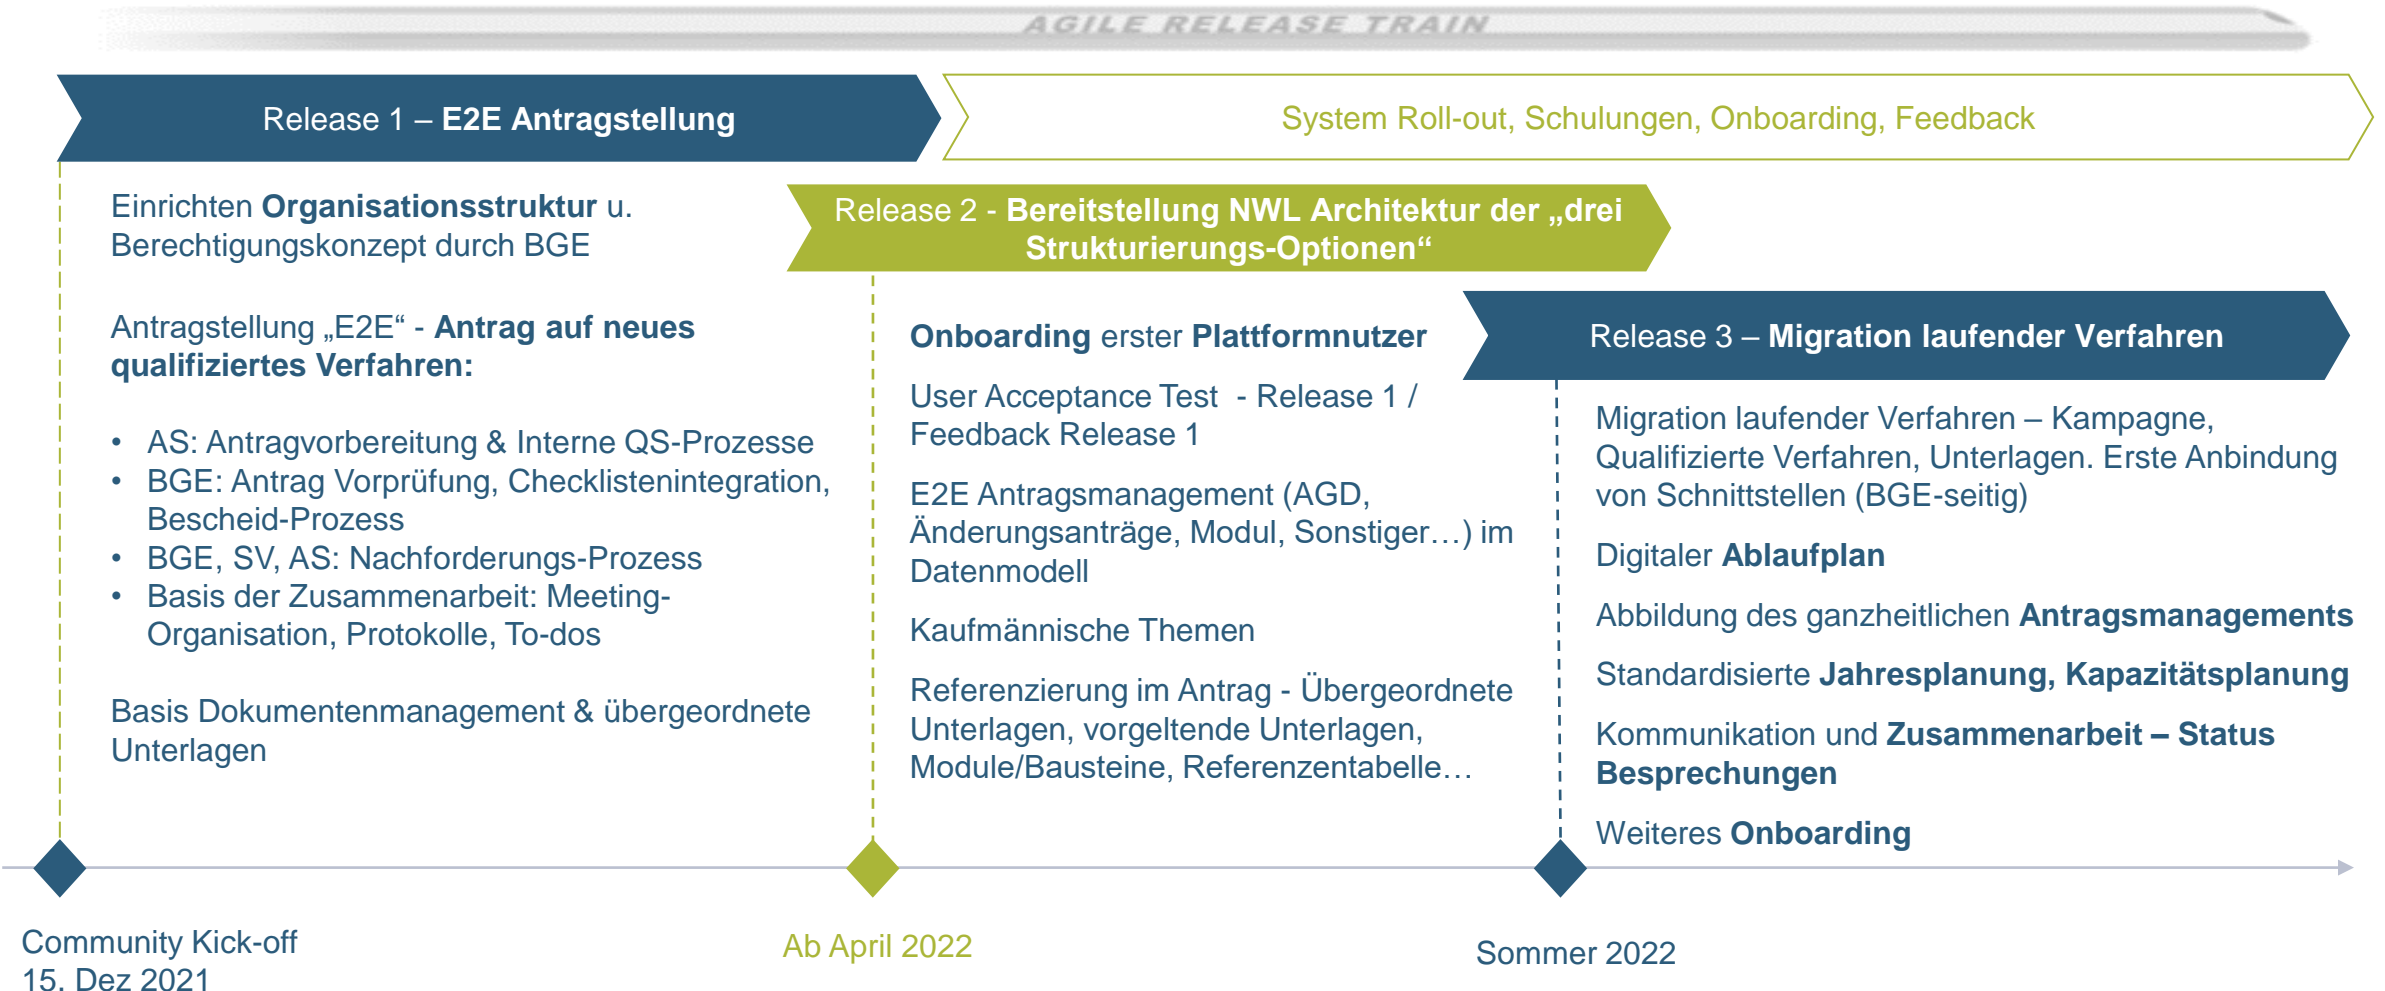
AGILE RELEASE TRAIN

Release 1 – E2E Antragstellung

System Roll-out, Schulungen, Onboarding, Feedback

Einrichten Organisationsstruktur u. Berechtigungskonzept durch BGE

Antragstellung „E2E“ - Antrag auf neues qualifiziertes Verfahren:

- AS: Antragvorbereitung & Interne QS-Prozesse
- BGE: Antrag Vorprüfung, Checklistenintegration, Bescheid-Prozess
- BGE, SV, AS: Nachforderungs-Prozess
- Basis der Zusammenarbeit: Meeting-Organisation, Protokolle, To-dos

Basis Dokumentenmanagement & übergeordnete Unterlagen

Release 2 - Bereitstellung NWL Architektur der „drei Strukturierungs-Optionen“

Onboarding erster Plattformnutzer

User Acceptance Test - Release 1 / Feedback Release 1

E2E Antragsmanagement (AGD, Änderungsanträge, Modul, Sonstiger…) im Datenmodell

Kaufmännische Themen

Referenzierung im Antrag - Übergeordnete Unterlagen, vorgeltende Unterlagen, Module/Bausteine, Referenzentabelle…

Release 3 – Migration laufender Verfahren

Migration laufender Verfahren – Kampagne, Qualifizierte Verfahren, Unterlagen. Erste Anbindung von Schnittstellen (BGE-seitig)

Digitaler Ablaufplan

Abbildung des ganzheitlichen Antragsmanagements

Standardisierte Jahresplanung, Kapazitätsplanung

Kommunikation und Zusammenarbeit – Status Besprechungen

Weiteres Onboarding

Community Kick-off
15. Dez 2021

Ab April 2022

Sommer 2022